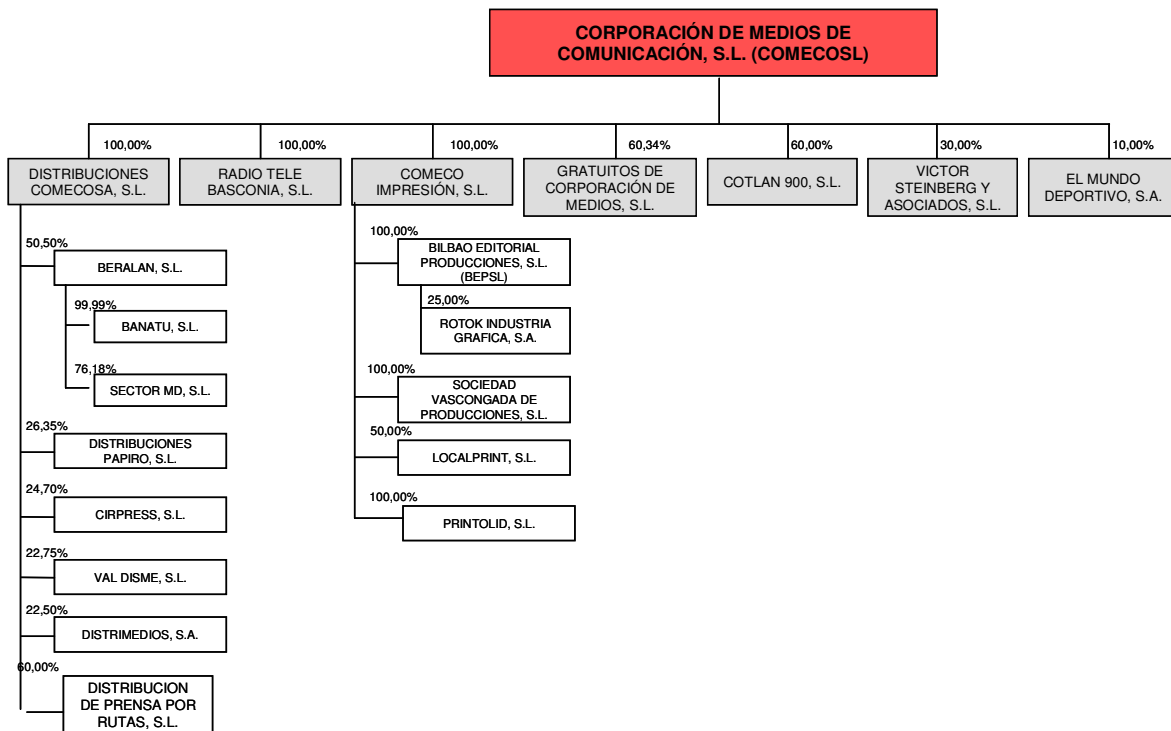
CORPORACIÓN DE MEDIOS DE COMUNICACIÓN, S.L. (COMECOSL)

100,00%
DISTRIBUCIONES COMECOSA, S.L.

100,00%
RADIO TELE BASCONIA, S.L.

100,00%
COMECO IMPRESIÓN, S.L.

60,34%
GRATUITOS DE CORPORACIÓN DE MEDIOS, S.L.

60,00%
COTLAN 900, S.L.

30,00%
VICTOR STEINBERG Y ASOCIADOS, S.L.

10,00%
EL MUNDO DEPORTIVO, S.A.

50,50%
BERALAN, S.L.

99,99%
BANATU, S.L.

76,18%
SECTOR MD, S.L.

26,35%
DISTRIBUCIONES PAPIRO, S.L.

24,70%
CIRPRESS, S.L.

22,75%
VAL DISME, S.L.

22,50%
DISTRIMEDIOS, S.A.

60,00%
DISTRIBUCION DE PRENSA POR RUTAS, S.L.

100,00%
BILBAO EDITORIAL PRODUCCIONES, S.L. (BEPSL)

25,00%
ROTOK INDUSTRIA GRAFICA, S.A.

100,00%
SOCIEDAD VASCONGADA DE PRODUCCIONES, S.L.

50,00%
LOCALPRINT, S.L.

100,00%
PRINTOLID, S.L.